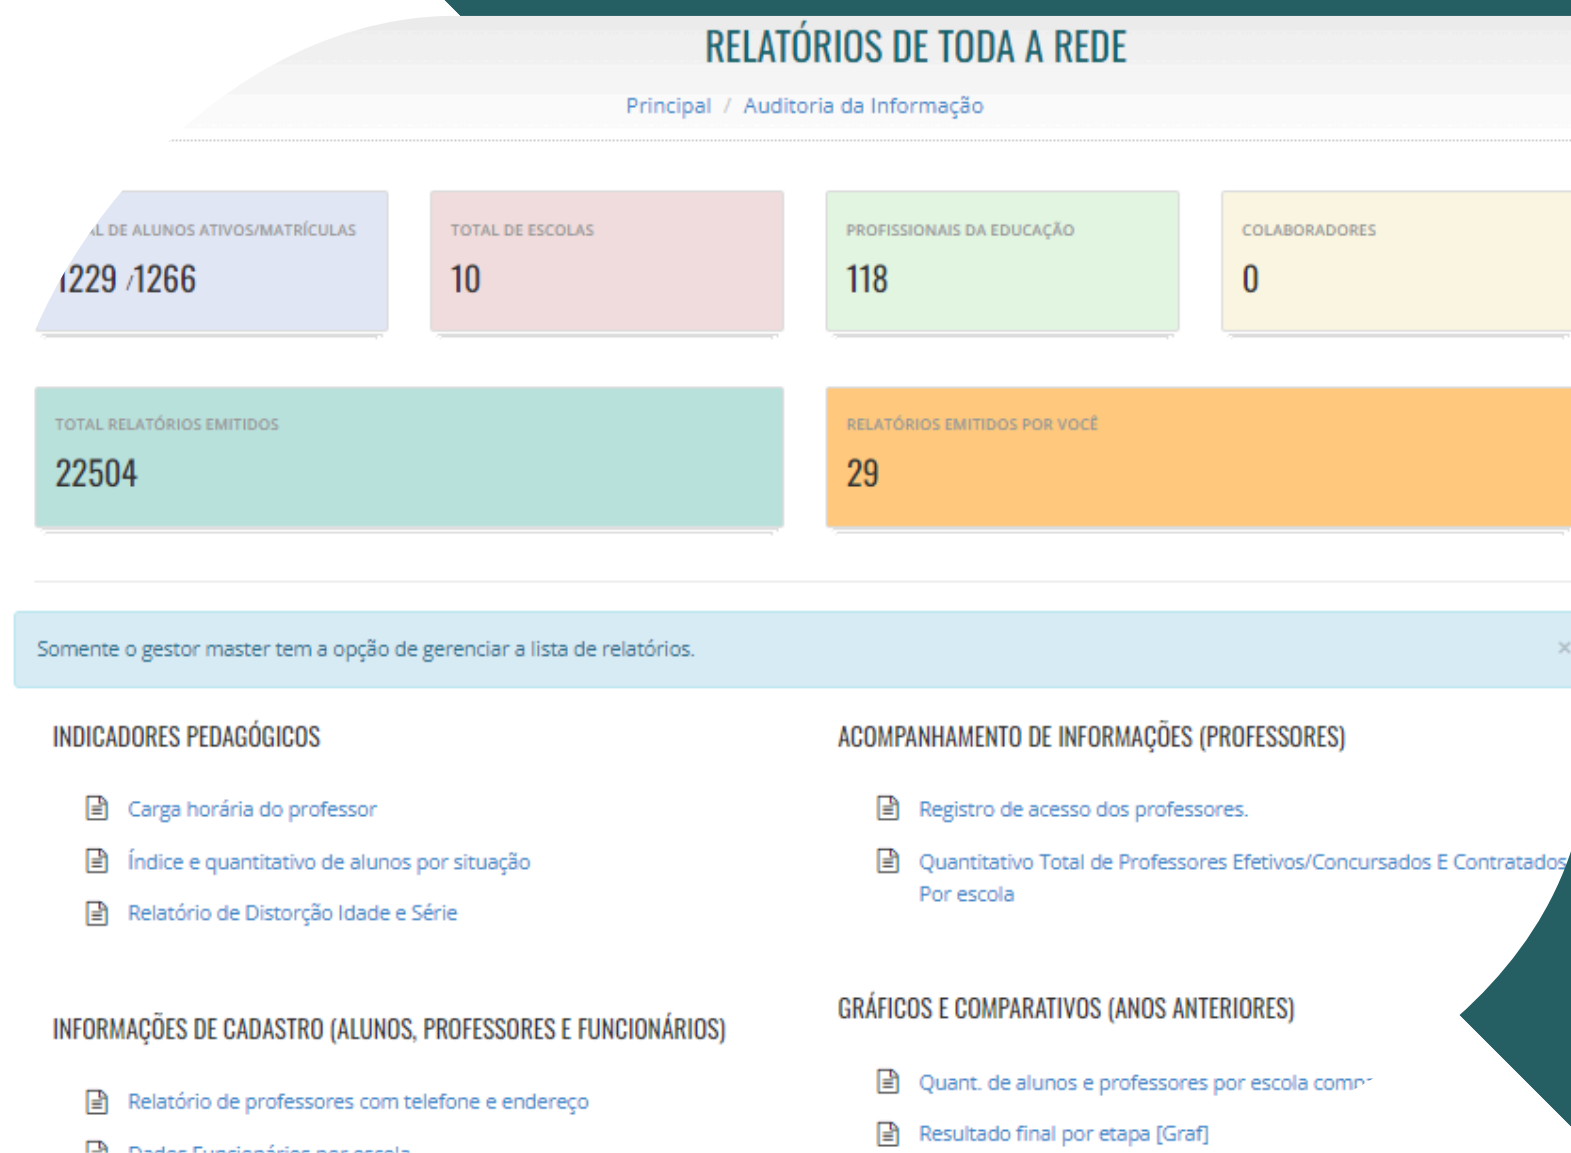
RELATÓRIOS DE TODA A REDE

Principal / Auditoria da Informação

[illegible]L DE ALUNOS ATIVOS/MATRÍCULAS
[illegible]229 /1266

TOTAL DE ESCOLAS
10

PROFISSIONAIS DA EDUCAÇÃO
118

COLABORADORES
0

TOTAL RELATÓRIOS EMITIDOS
22504

RELATÓRIOS EMITIDOS POR VOCÊ
29

Somente o gestor master tem a opção de gerenciar a lista de relatórios.

×

INDICADORES PEDAGÓGICOS

Carga horária do professor

Índice e quantitativo de alunos por situação

Relatório de Distorção Idade e Série

ACOMPANHAMENTO DE INFORMAÇÕES (PROFESSORES)

Registro de acesso dos professores.

Quantitativo Total de Professores Efetivos/Concursados E Contratados Por escola

INFORMAÇÕES DE CADASTRO (ALUNOS, PROFESSORES E FUNCIONÁRIOS)

Relatório de professores com telefone e endereço

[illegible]

GRÁFICOS E COMPARATIVOS (ANOS ANTERIORES)

Quant. de alunos e professores por escola comp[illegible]

Resultado final por etapa [Graf]